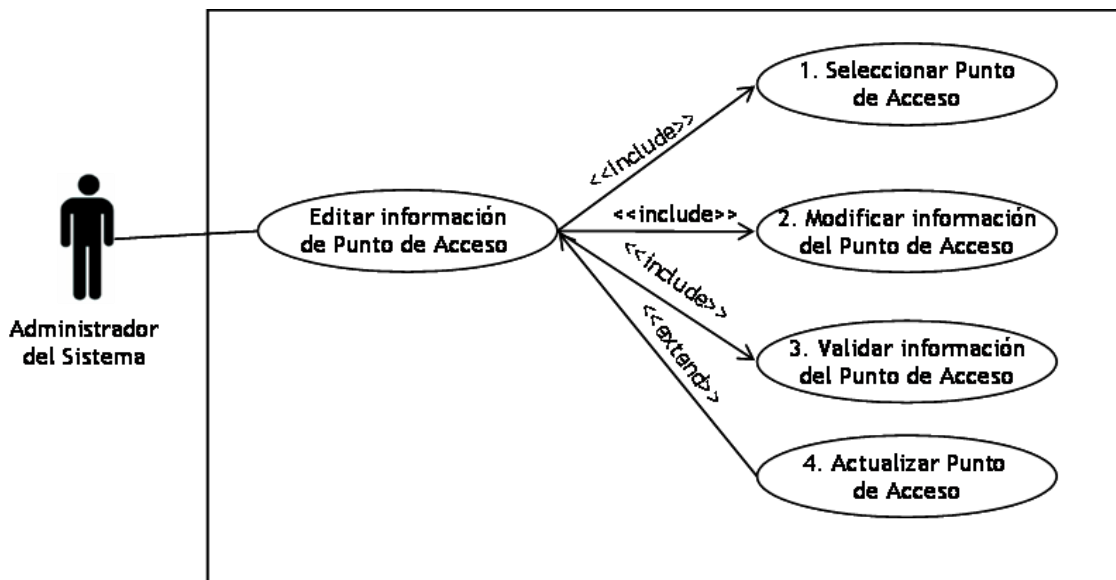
Administrador del Sistema

Editar información de Punto de Acceso

<<include>>

<<include>>

<<include>>

<<extend>>

1. Seleccionar Punto de Acceso

2. Modificar información del Punto de Acceso

3. Validar información del Punto de Acceso

4. Actualizar Punto de Acceso